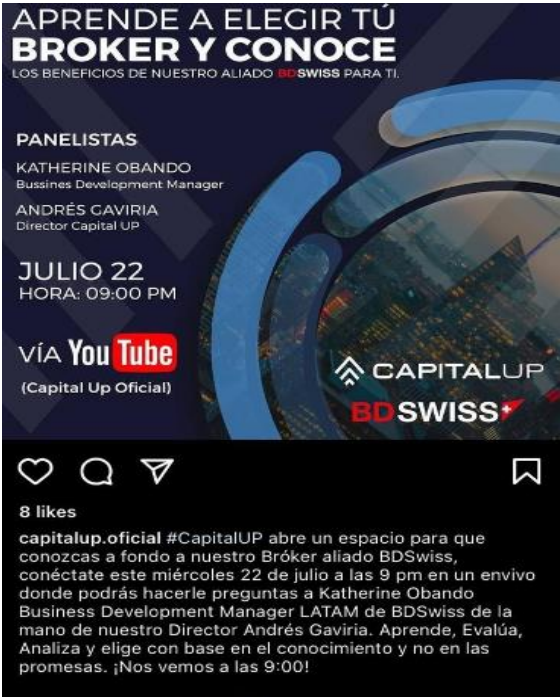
APRENDE A ELEGIR TÚ
BROKER Y CONOCE
LOS BENEFICIOS DE NUESTRO ALIADO BDSWISS PARA TI.

PANELISTAS

KATHERINE OBANDO
Bussines Development Manager

ANDRÉS GAVIRIA
Director Capital UP

JULIO 22
HORA: 09:00 PM

VÍA YouTube
(Capital Up Oficial)

CAPITALUP

BDSWISS

8 likes

capitalup.oficial #CapitalUP abre un espacio para que conozcas a fondo a nuestro Bróker aliado BDSwiss, conéctate este miércoles 22 de julio a las 9 pm en un envivo donde podrás hacerle preguntas a Katherine Obando Business Development Manager LATAM de BDSwiss de la mano de nuestro Director Andrés Gaviria. Aprende, Evalúa, Analiza y elige con base en el conocimiento y no en las promesas. ¡Nos vemos a las 9:00!